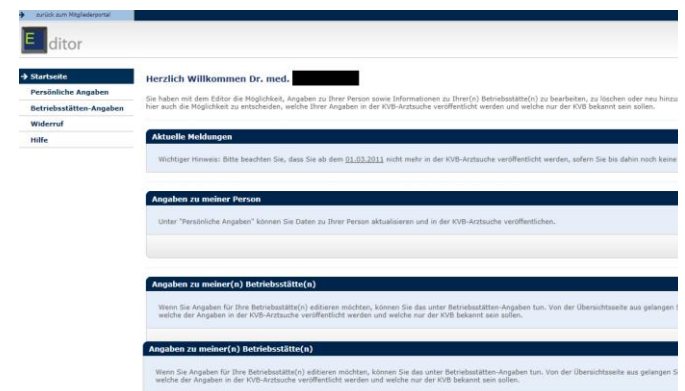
zurück zum Mitgliederportal

E ditor

Startseite
Persönliche Angaben
Betriebsstätten-Angaben
Widerruf
Hilfe

Herzlich Willkommen Dr. med. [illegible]

Sie haben mit dem Editor die Möglichkeit, Angaben zu Ihrer Person sowie Informationen zu Ihrer(n) Betriebsstätte(n) zu bearbeiten, zu löschen oder neu hinzu hier auch die Möglichkeit zu entscheiden, welche Ihrer Angaben in der KVB-Arztsuche veröffentlicht werden und welche nur der KVB bekannt sein sollen.

Aktuelle Meldungen

Wichtiger Hinweis: Bitte beachten Sie, dass Sie ab dem 01.03.2011 nicht mehr in der KVB-Arztsuche veröffentlicht werden, sofern Sie bis dahin noch keine

Angaben zu meiner Person

Unter "Persönliche Angaben" können Sie Daten zu Ihrer Person aktualisieren und in der KVB-Arztsuche veröffentlichen.

Angaben zu meiner(n) Betriebsstätte(n)

Wenn Sie Angaben für Ihre Betriebsstätte(n) editieren möchten, können Sie das unter Betriebsstätten-Angaben tun. Von der Übersichtsseite aus gelangen S welche der Angaben in der KVB-Arztsuche veröffentlicht werden und welche nur der KVB bekannt sein sollen.

Angaben zu meiner(n) Betriebsstätte(n)

Wenn Sie Angaben für Ihre Betriebsstätte(n) editieren möchten, können Sie das unter Betriebsstätten-Angaben tun. Von der Übersichtsseite aus gelangen S welche der Angaben in der KVB-Arztsuche veröffentlicht werden und welche nur der KVB bekannt sein sollen.